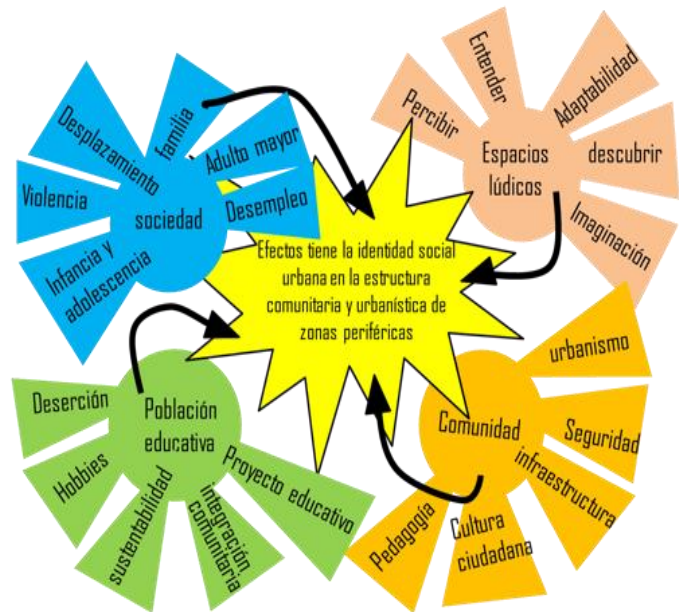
Efectos tiene la identidad social urbana en la estructura comunitaria y urbanística de zonas periféricas

sociedad
Desplazamiento
familia
Adulto mayor
Desempleo
Violencia
Infancia y adolescencia

Espacios lúdicos
Percibir
Entender
Adaptabilidad
descubrir
Imaginación

Población educativa
Deserción
Hobbies
sustentabilidad
integración comunitaria
Proyecto educativo

Comunidad
urbanismo
Seguridad
infraestructura
Cultura ciudadana
Pedagogía